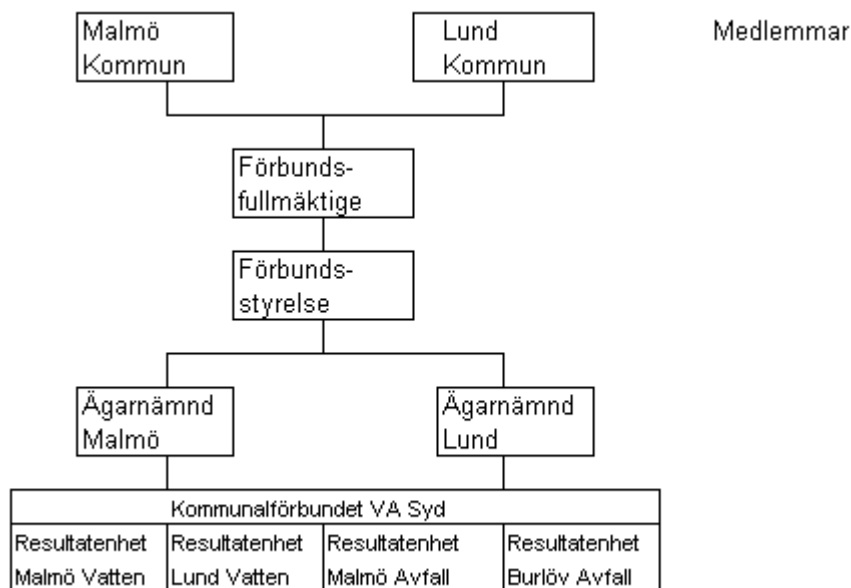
Malmö Kommun

Lund Kommun

Medlemmar

Förbundsfullmäktige

Förbundsstyrelse

Ägarnämnd Malmö

Ägarnämnd Lund

| Kommunalförbundet VA Syd | | | |
|---|---|---|---|
| Resultatenhet Malmö Vatten | Resultatenhet Lund Vatten | Resultatenhet Malmö Avfall | Resultatenhet Burlöv Avfall |